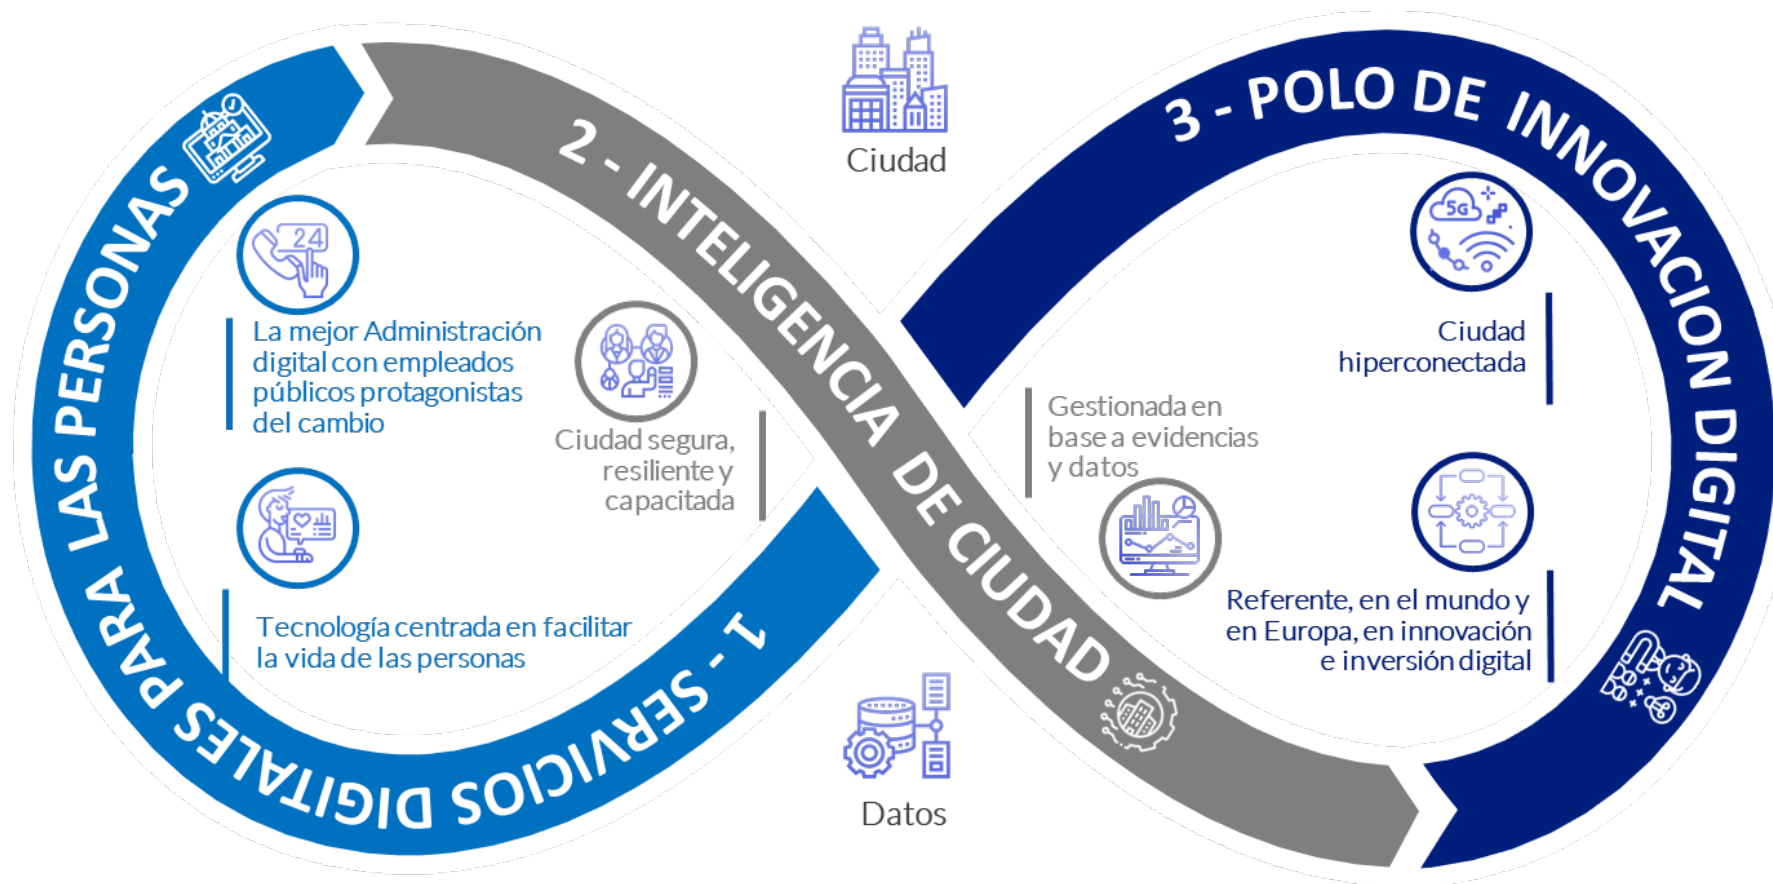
1 - SERVICIOS DIGITALES PARA LAS PERSONAS

La mejor Administración digital con empleados públicos protagonistas del cambio

Tecnología centrada en facilitar la vida de las personas

2 - INTELIGENCIA DE CIUDAD

Ciudad

Ciudad segura, resiliente y capacitada

Gestionada en base a evidencias y datos

Datos

3 - POLO DE INNOVACION DIGITAL

5G

Ciudad hiperconectada

Referente, en el mundo y en Europa, en innovación e inversión digital